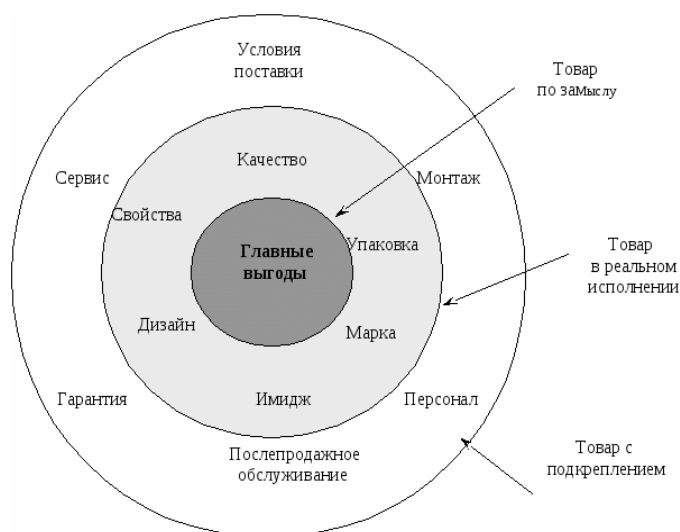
Условия поставки

Товар по замыслу

Качество

Сервис

Монтаж

Свойства

Главные выгоды

Упаковка

Товар в реальном исполнении

Дизайн

Марка

Гарантия

Имидж

Персонал

Послепродажное обслуживание

Товар с подкреплением